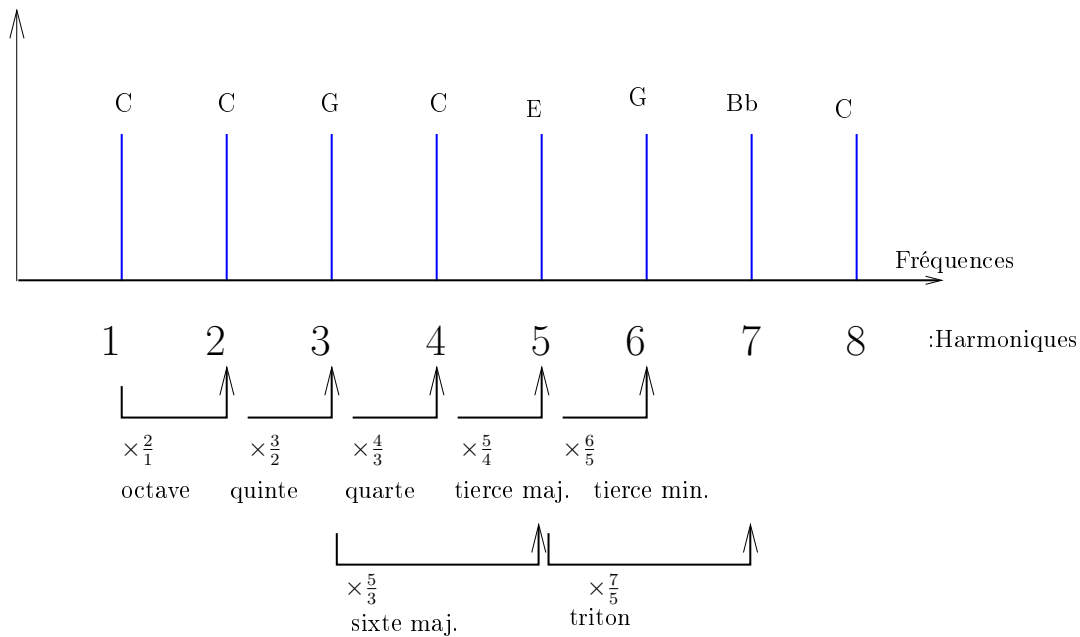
C C G C E G Bb C

Fréquences

1 2 3 4 5 6 7 8 :Harmoniques

$\times\frac{2}{1}$ octave

$\times\frac{3}{2}$ quinte

$\times\frac{4}{3}$ quarte

$\times\frac{5}{4}$ tierce maj.

$\times\frac{6}{5}$ tierce min.

$\times\frac{5}{3}$ sixte maj.

$\times\frac{7}{5}$ triton